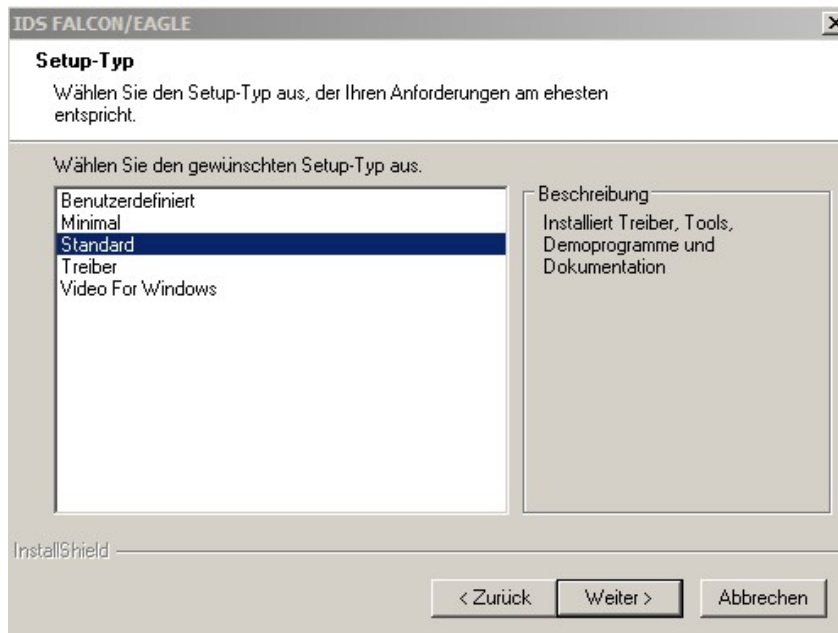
IDS FALCON/EAGLE

Setup-Typ

Wählen Sie den Setup-Typ aus, der Ihren Anforderungen am ehesten entspricht.

Wählen Sie den gewünschten Setup-Typ aus.

Benutzerdefiniert
Minimal
Standard
Treiber
Video For Windows

Beschreibung

Installiert Treiber, Tools, Demoprogramme und Dokumentation

InstallShield

< Zurück

Weiter >

Abbrechen